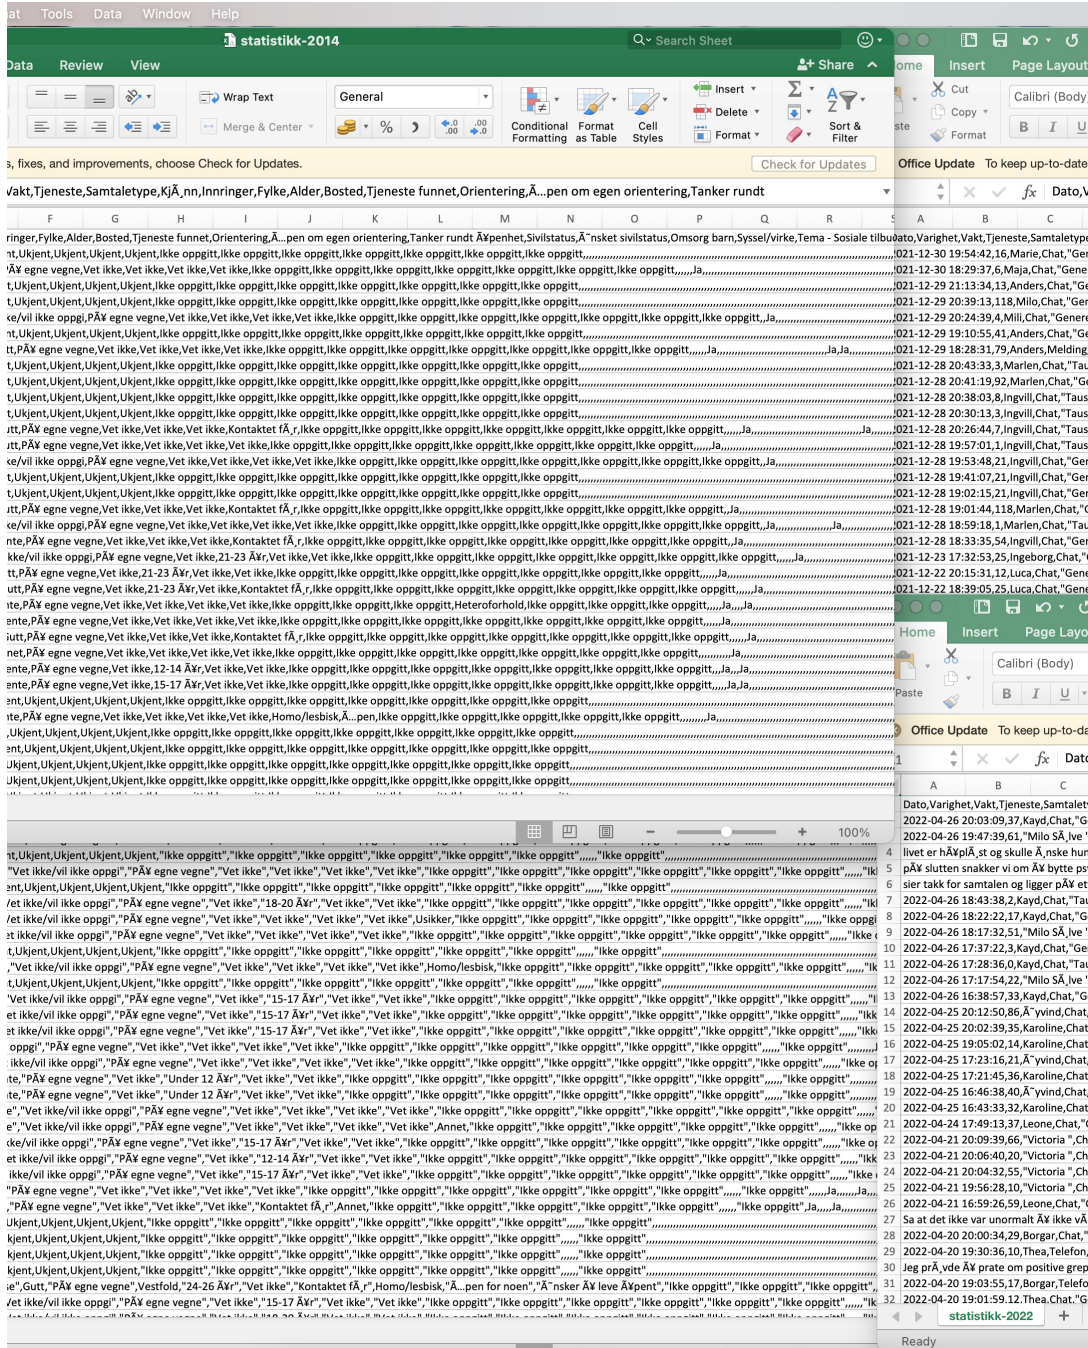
at Tools Data Window Help

statistikk-2014

Search Sheet

Data Review View

Share

Wrap Text

General

Merge & Center

Insert

Delete

Format

Conditional Formatting

Format as Table

Cell Styles

Sort & Filter

s, fixes, and improvements, choose Check for Updates.

Check for Updates

Vakt,Tjeneste,Samtaletype,KjÃ¸nn,Innringer,Fylke,Alder,Bosted,Tjeneste funnet,Orientering,Ã...pen om egen orientering,Tanker rundt

F G H I J K L M N O P Q R

ringer,Fylke,Alder,Bosted,Tjeneste funnet,Orientering,Ã...pen om egen orientering,Tanker rundt Ã¥penhet,Sivilstatus,Ã˜nsket sivilstatus,Omsorg barn,Syssel/virke,Tema - Sosiale tilbud

nt,Ukjent,Ukjent,Ukjent,Ukjent,Ikke oppgitt,Ikke oppgitt,Ikke oppgitt,Ikke oppgitt,Ikke oppgitt,Ikke oppgitt,Ikke oppgitt,,,,,,,,,,,,,,,,,,,,,,,,,,,,,,,,,,

100%

ome Insert Page Layout

Cut

Copy

Format

Calibri (Body)

Office Update To keep up-to-date

Dato,V

A B C

Dato,Varighet,Vakt,Tjeneste,Samtaletype

021-12-30 19:54:42,16,Maja,Chat,"Ge

021-12-30 19:28:37,6,Maja,Chat,"Gene

021-12-29 21:13:34,13,Anders,Chat,"Ge

021-12-29 20:39:16,118,Milo,Chat,"Ger

021-12-29 20:24:39,4,Mili,Chat,"Genere

021-12-29 19:10:55,41,Anders,Chat,"Ge

021-12-29 18:28:31,79,Anders,Melding

021-12-28 20:43:33,3,Marlen,Chat,"Ta

021-12-28 20:41:19,92,Marlen,Chat,"G

021-12-28 20:38:03,8,Ingvill,Chat,"Taus

021-12-28 20:30:13,3,Ingvill,Chat,"Taus

021-12-28 20:26:44,7,Ingvill,Chat,"Taus

021-12-28 19:57:01,1,Ingvill,Chat,"Taus

021-12-28 19:53:48,21,Ingvill,Chat,"Ger

021-12-28 19:41:07,21,Ingvill,Chat,"Ger

021-12-28 19:02:15,21,Ingvill,Chat,"Ger

021-12-28 19:01:44,118,Marlen,Chat,"

021-12-28 18:59:18,1,Marlen,Chat,"Ta

021-12-28 18:33:55,54,Ingvill,Chat,"Ge

021-12-23 17:32:53,25,Ingeborg,Chat,"

021-12-22 20:15:31,12,Luca,Chat,"Gene

021-12-22 18:39:05,25,Luca,Chat,"Gen

Home Insert Page Layo

Calibri (Body)

Paste

Office Update To keep up-to-da

Dat

A B C

Dato,Varighet,Vakt,Tjeneste,Samtalet

2022-04-26 20:03:09,37,Kayd,Chat,"G

2022-04-26 19:47:39,61,"Milo SÃ¸lve

4 livet er hÃ¥plÃ¸st og skulle Ã¸nske hu

5 pÃ¥ slutten snakker vi om Ã¥ bytte ps

6 sier takk for samtalen og ligger pÃ¥ et

7 2022-04-26 18:43:38,2,Kayd,Chat,"Ta

8 2022-04-26 18:22:22,17,Kayd,Chat,"G

9 2022-04-26 18:17:32,51,"Milo SÃ¸lve

10 2022-04-26 17:37:22,3,Kayd,Chat,"Ge

11 2022-04-26 17:28:36,0,Kayd,Chat,"Ta

12 2022-04-26 17:17:54,22,"Milo SÃ¸lve

13 2022-04-26 16:38:57,33,Kayd,Chat,"G

14 2022-04-25 20:12:50,86,Ã˜yvind,Chat

15 2022-04-25 20:02:39,35,Karoline,Chat

16 2022-04-25 19:05:02,14,Karoline,Chat

17 2022-04-25 17:23:16,21,Ã˜yvind,Chat

18 2022-04-25 17:21:45,36,Karoline,Chat

19 2022-04-25 16:46:38,40,Ã˜yvind,Chat

20 2022-04-25 16:43:33,32,Karoline,Chat

21 2022-04-24 17:49:13,37,Leone,Chat,"

22 2022-04-21 20:09:39,66,"Victoria ",Ch

23 2022-04-21 20:06:40,20,"Victoria ",Ch

24 2022-04-21 20:04:32,55,"Victoria ",Ch

25 2022-04-21 19:56:28,10,"Victoria ",Ch

26 2022-04-21 16:59:26,59,Leone,Chat,"

27 Sa at det ikke var unormalt Ã¥ ikke vÃ

28 2022-04-20 20:00:34,29,Borgar,Chat,"

29 2022-04-20 19:30:36,10,Thea,Telefon

30 Jeg prÃ¸vde Ã¥ prate om positive grep

31 2022-04-20 19:03:55,17,Borgar,Telefo

32 2022-04-20 19:01:59,12,Thea,Chat,"G

statistikk-2022

Ready